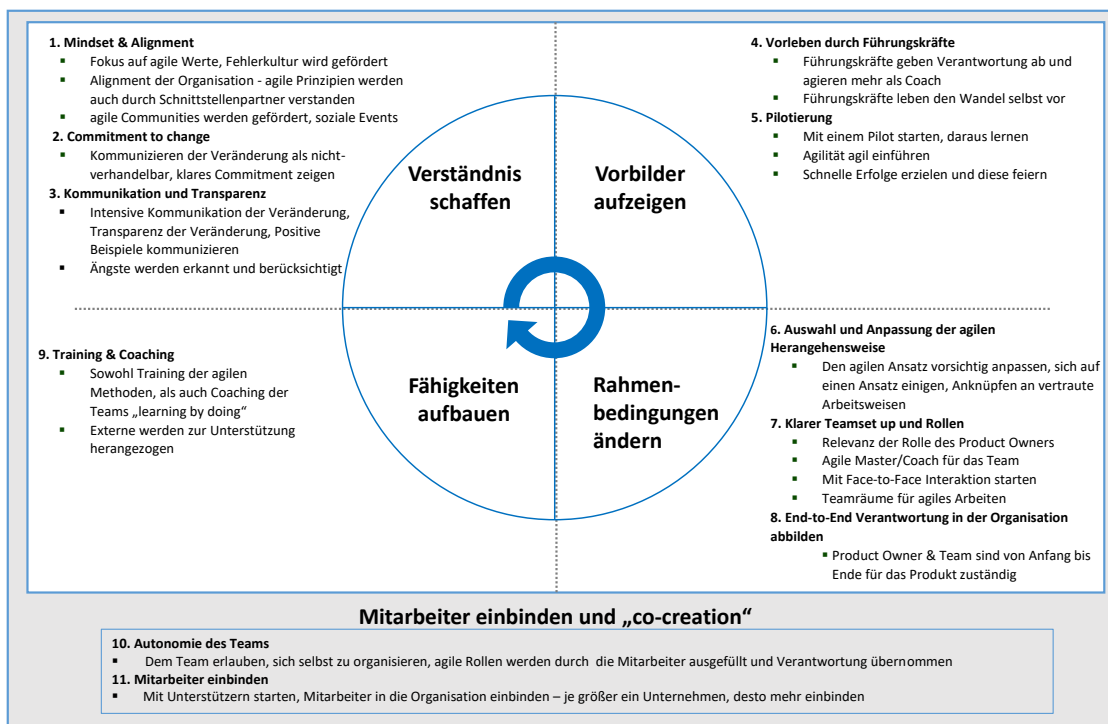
1. Mindset & Alignment
- Fokus auf agile Werte, Fehlerkultur wird gefördert
- Alignment der Organisation - agile Prinzipien werden auch durch Schnittstellenpartner verstanden
- agile Communities werden gefördert, soziale Events

2. Commitment to change
- Kommunizieren der Veränderung als nicht-verhandelbar, klares Commitment zeigen

3. Kommunikation und Transparenz
- Intensive Kommunikation der Veränderung, Transparenz der Veränderung, Positive Beispiele kommunizieren
- Ängste werden erkannt und berücksichtigt

4. Vorleben durch Führungskräfte
- Führungskräfte geben Verantwortung ab und agieren mehr als Coach
- Führungskräfte leben den Wandel selbst vor

5. Pilotierung
- Mit einem Pilot starten, daraus lernen
- Agilität agil einführen
- Schnelle Erfolge erzielen und diese feiern

Verständnis schaffen

Vorbilder aufzeigen

Fähigkeiten aufbauen

Rahmen-bedingungen ändern

9. Training & Coaching
- Sowohl Training der agilen Methoden, als auch Coaching der Teams „learning by doing“
- Externe werden zur Unterstützung herangezogen

6. Auswahl und Anpassung der agilen Herangehensweise
- Den agilen Ansatz vorsichtig anpassen, sich auf einen Ansatz einigen, Anknüpfen an vertraute Arbeitsweisen

7. Klarer Teamset up und Rollen
- Relevanz der Rolle des Product Owners
- Agile Master/Coach für das Team
- Mit Face-to-Face Interaktion starten
- Teamräume für agiles Arbeiten

8. End-to-End Verantwortung in der Organisation abbilden
- Product Owner & Team sind von Anfang bis Ende für das Produkt zuständig

Mitarbeiter einbinden und „co-creation“

10. Autonomie des Teams
- Dem Team erlauben, sich selbst zu organisieren, agile Rollen werden durch die Mitarbeiter ausgefüllt und Verantwortung übernommen

11. Mitarbeiter einbinden
- Mit Unterstützern starten, Mitarbeiter in die Organisation einbinden – je größer ein Unternehmen, desto mehr einbinden